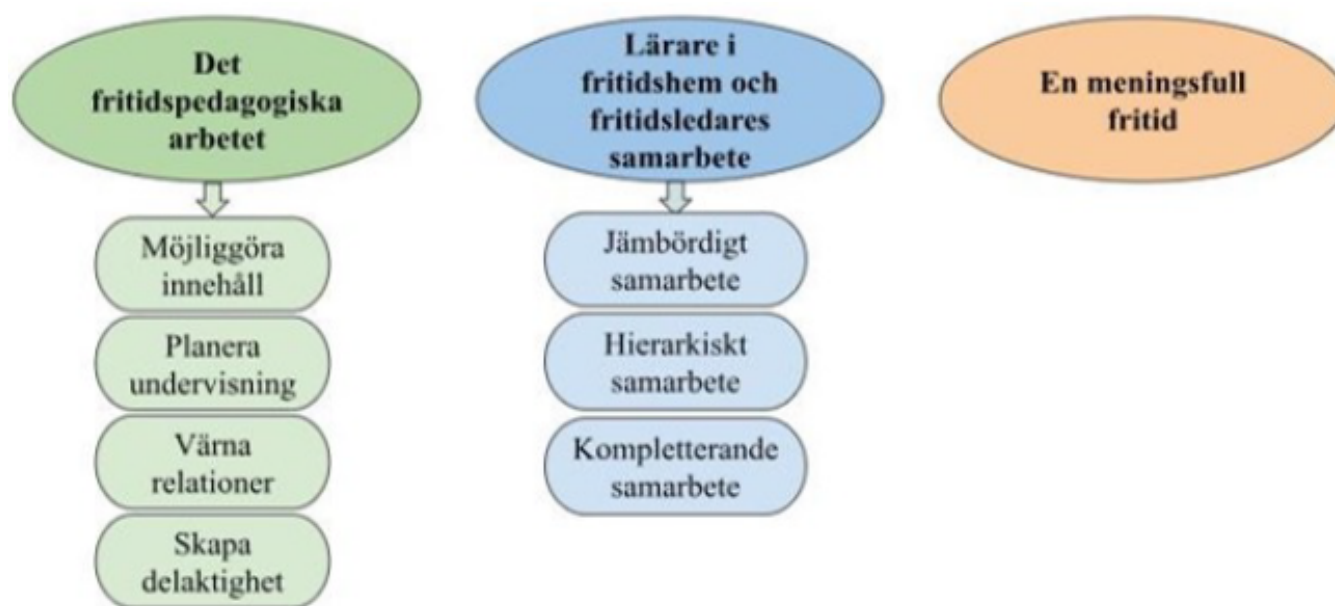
Det fritidspedagogiska arbetet

Möjliggöra innehåll

Planera undervisning

Värna relationer

Skapa delaktighet

Lärare i fritidshem och fritidsledares samarbete

Jämbördigt samarbete

Hierarkiskt samarbete

Kompletterande samarbete

En meningsfull fritid